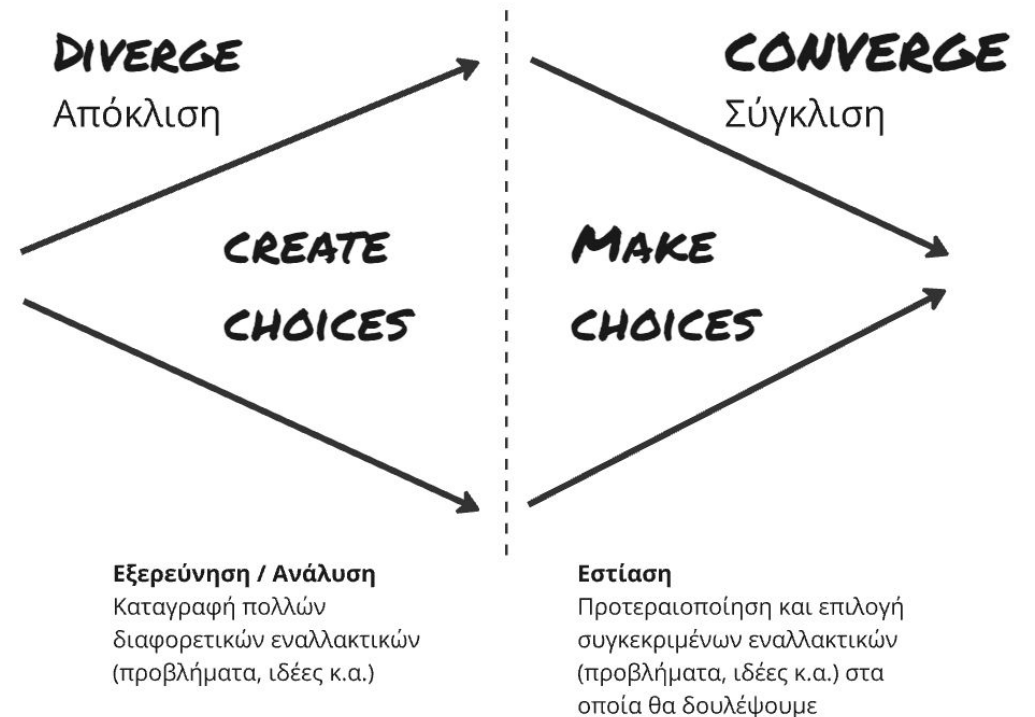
DIVERGE
Απόκλιση

CONVERGE
Σύγκλιση

CREATE CHOICES

MAKE CHOICES

**Εξερεύνηση / Ανάλυση**
Καταγραφή πολλών διαφορετικών εναλλακτικών (προβλήματα, ιδέες κ.α.)

**Εστίαση**
Προτεραιοποίηση και επιλογή συγκεκριμένων εναλλακτικών (προβλήματα, ιδέες κ.α.) στα οποία θα δουλέψουμε